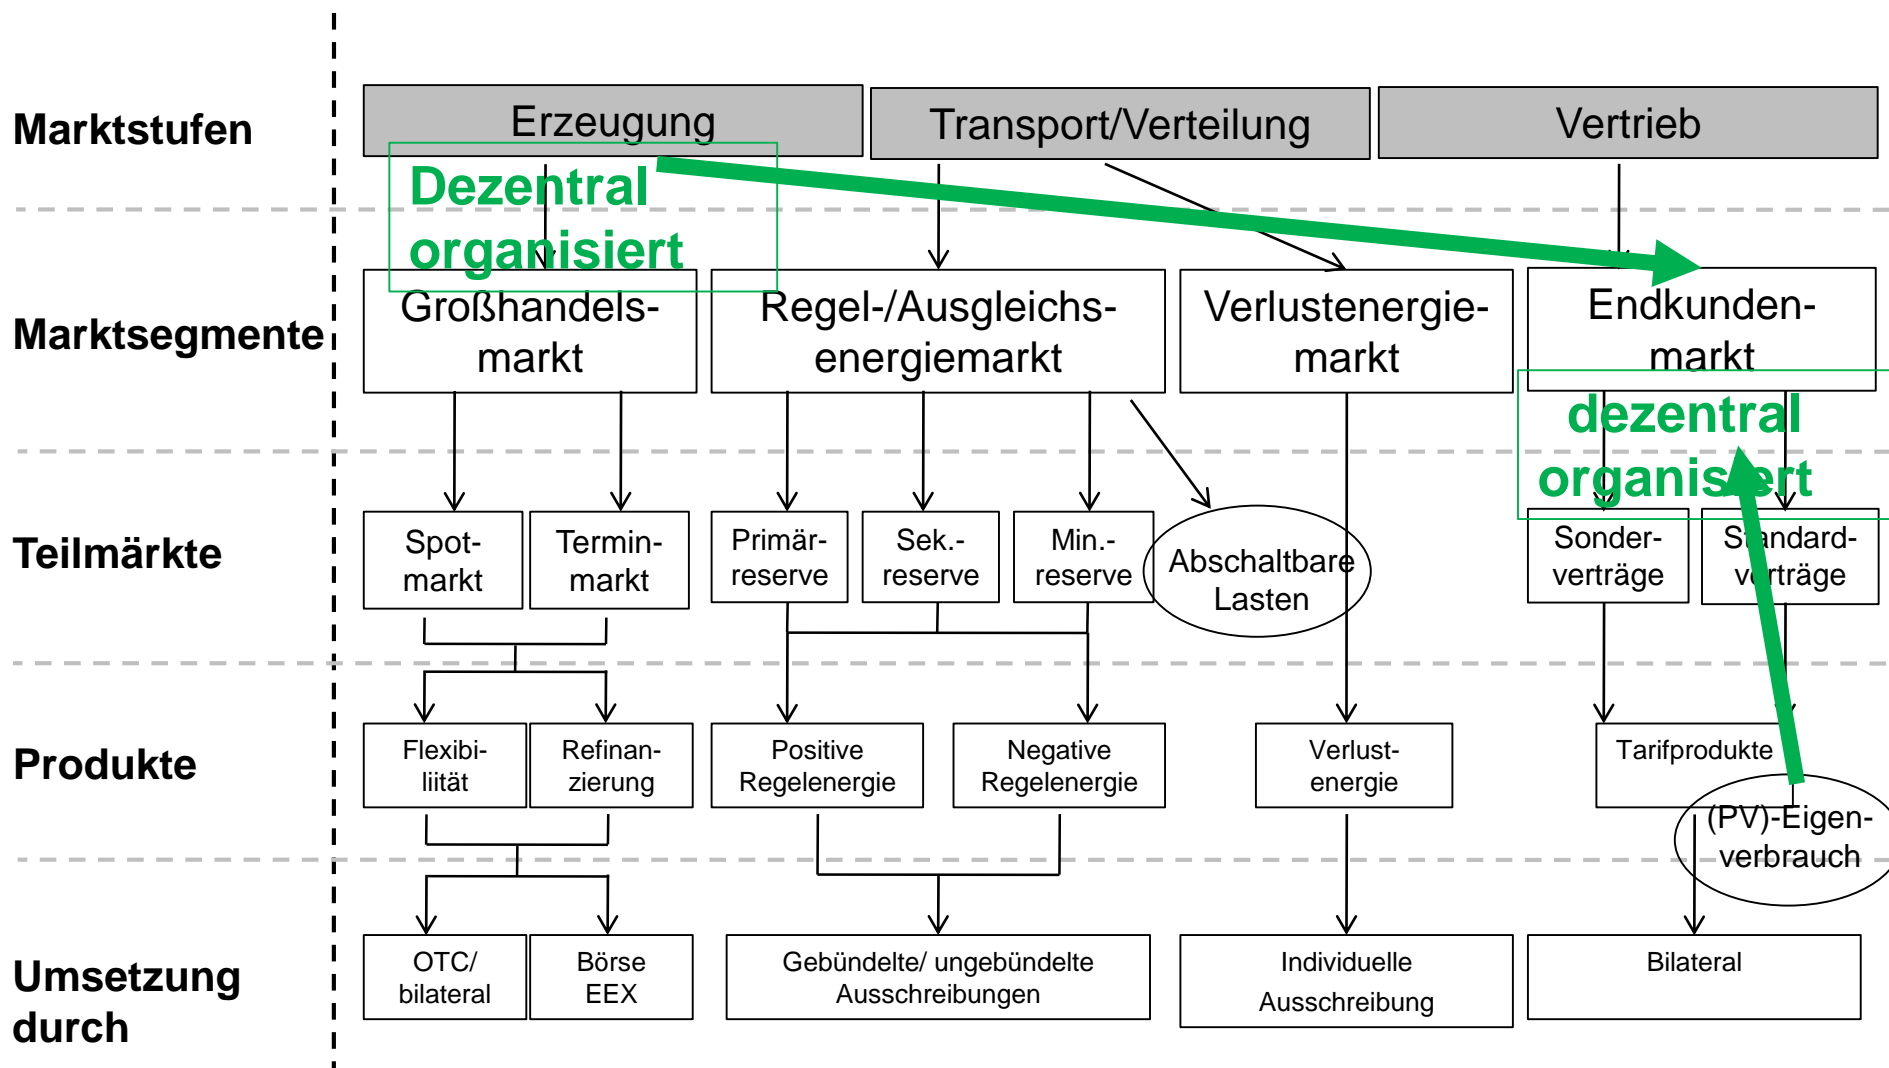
Marktstufen

Erzeugung

Transport/Verteilung

Vertrieb

Dezentral organisiert

Marktsegmente

Großhandelsmarkt

Regel-/Ausgleichsenergiemarkt

Verlustenergiemarkt

Endkundenmarkt

dezentral organisiert

Teilmärkte

Spotmarkt

Terminmarkt

Primärreserve

Sek.-reserve

Min.-reserve

Abschaltbare Lasten

Sonderverträge

Standardverträge

Produkte

Flexibilität

Refinanzierung

Positive Regelenergie

Negative Regelenergie

Verlustenergie

Tarifprodukte

(PV)-Eigenverbrauch

Umsetzung durch

OTC/ bilateral

Börse EEX

Gebündelte/ ungebündelte Ausschreibungen

Individuelle Ausschreibung

Bilateral